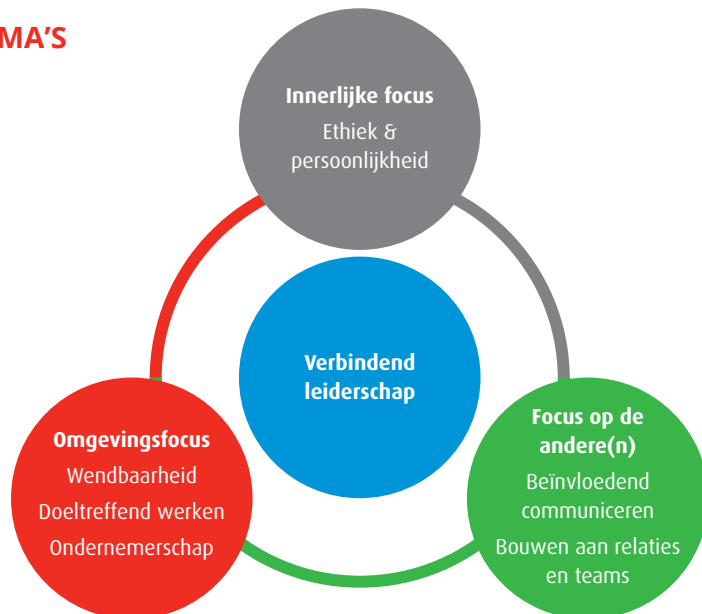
MA'S

Innerlijke focus
Ethiek & persoonlijkheid

Verbindend leiderschap

Omgevingsfocus
Wendbaarheid
Doeltreffend werken
Ondernemerschap

Focus op de andere(n)
Beïnvloedend communiceren
Bouwen aan relaties en teams